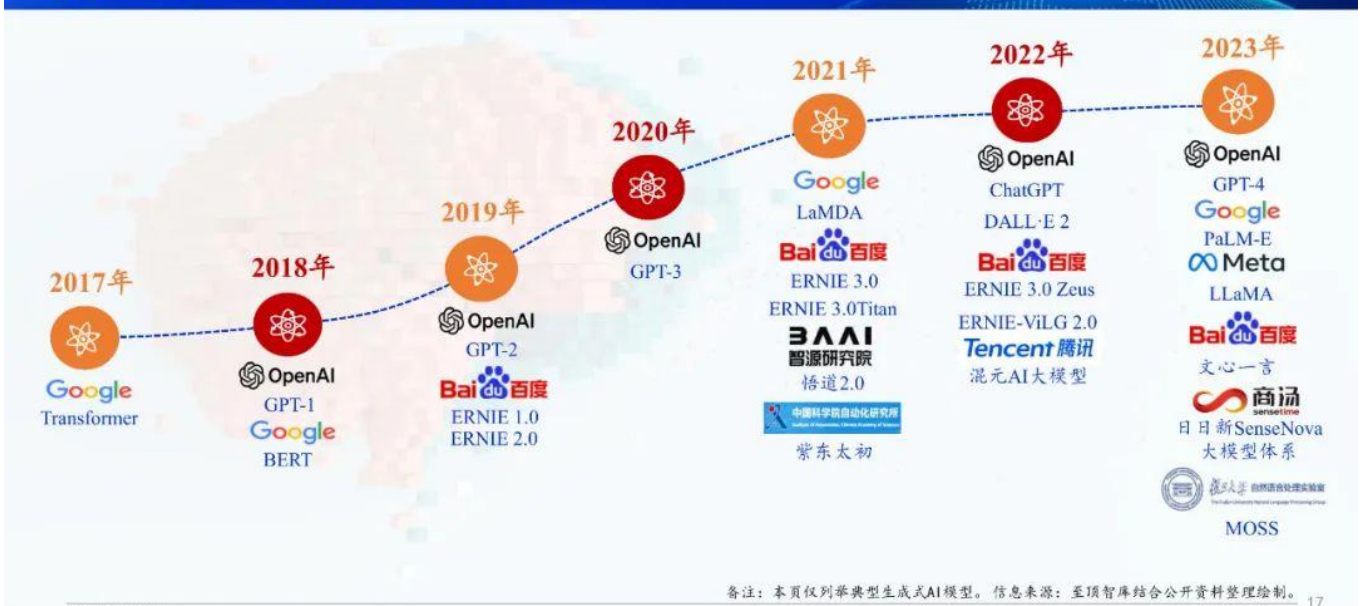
2017年

Google
Transformer

2018年

OpenAI
GPT-1
Google
BERT

2019年

OpenAI
GPT-2
Baidu百度
ERNIE 1.0
ERNIE 2.0

2020年

OpenAI
GPT-3

2021年

Google
LaMDA
Baidu百度
ERNIE 3.0
ERNIE 3.0Titan
BAAI
智源研究院
悟道2.0
中国科学院自动化研究所
Institute of Automation, Chinese Academy of Sciences
紫东太初

2022年

OpenAI
ChatGPT
DALL·E 2
Baidu百度
ERNIE 3.0 Zeus
ERNIE-ViLG 2.0
Tencent腾讯
混元AI大模型

2023年

OpenAI
GPT-4
Google
PaLM-E
Meta
LLaMA
Baidu百度
文心一言
商汤
sensetime
日日新SenseNova
大模型体系
复旦大学 自然语言处理实验室
The Fudan University Natural Language Processing Group
MOSS

备注：本页仅列举典型生成式AI模型。信息来源：至顶智库结合公开资料整理绘制。 17